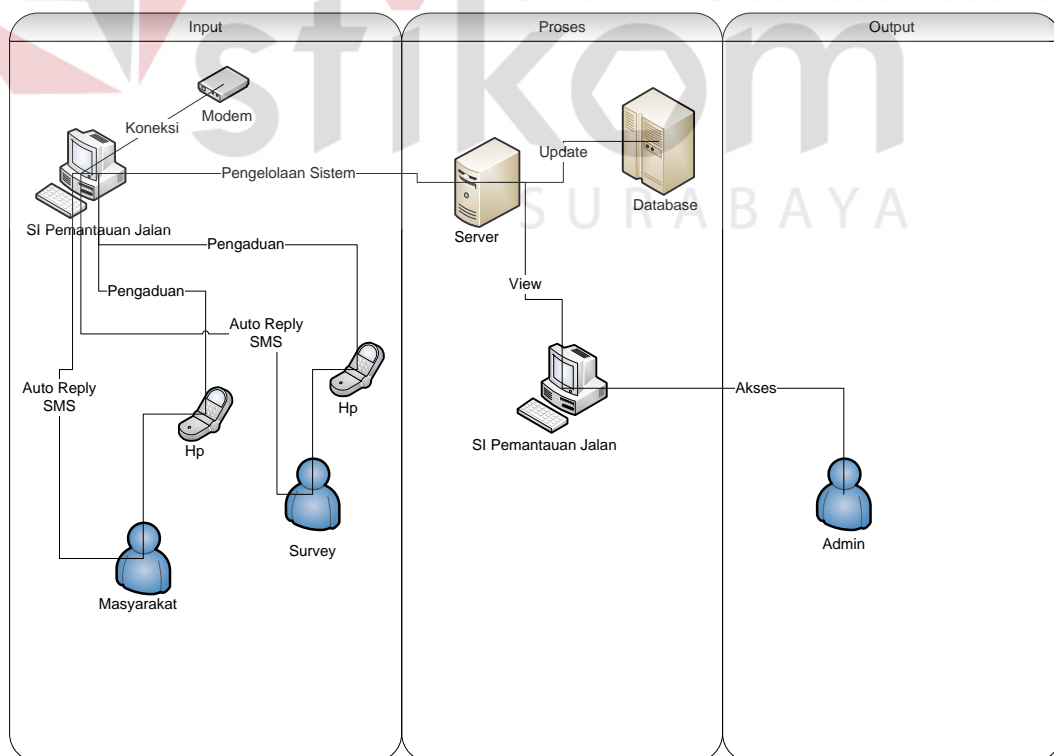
stikom SURABAYA

Input

Modem

Koneksi

SI Pemantauan Jalan

Pengelolaan Sistem

Pengaduan

Pengaduan

Auto Reply SMS

Auto Reply SMS

Hp

Hp

Survey

Masyarakat

Proses

Update

Database

Server

View

SI Pemantauan Jalan

Output

Akses

Admin